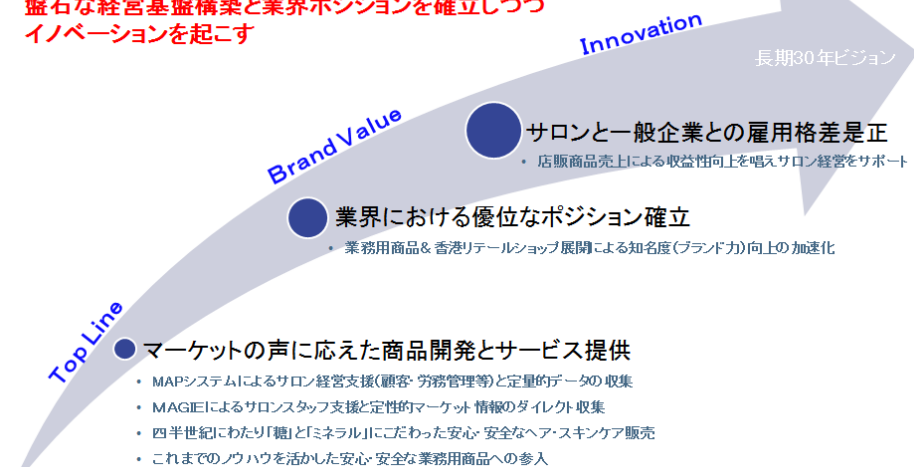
盤石な経営基盤構築と業界ポジションを確立しつつ
イノベーションを起こす

Innovation

長期30年ビジョン

Brand Value

サロンと一般企業との雇用格差是正

• 店販商品売上による収益性向上を唱えサロン経営をサポート

業界における優位なポジション確立

• 業務用商品＆香港リテールショップ展開による知名度(ブランド力)向上の加速化

Top Line

マーケットの声に応えた商品開発とサービス提供

• MAPシステムによるサロン経営支援(顧客・労務管理等)と定量的データの収集
• MAGIEによるサロンスタッフ支援と定性的マーケット情報のダイレクト収集
• 四半世紀にわたり「糖」と「ミネラル」にこだわった安心・安全なヘア・スキンケア販売
• これまでのノウハウを活かした安心・安全な業務用商品への参入